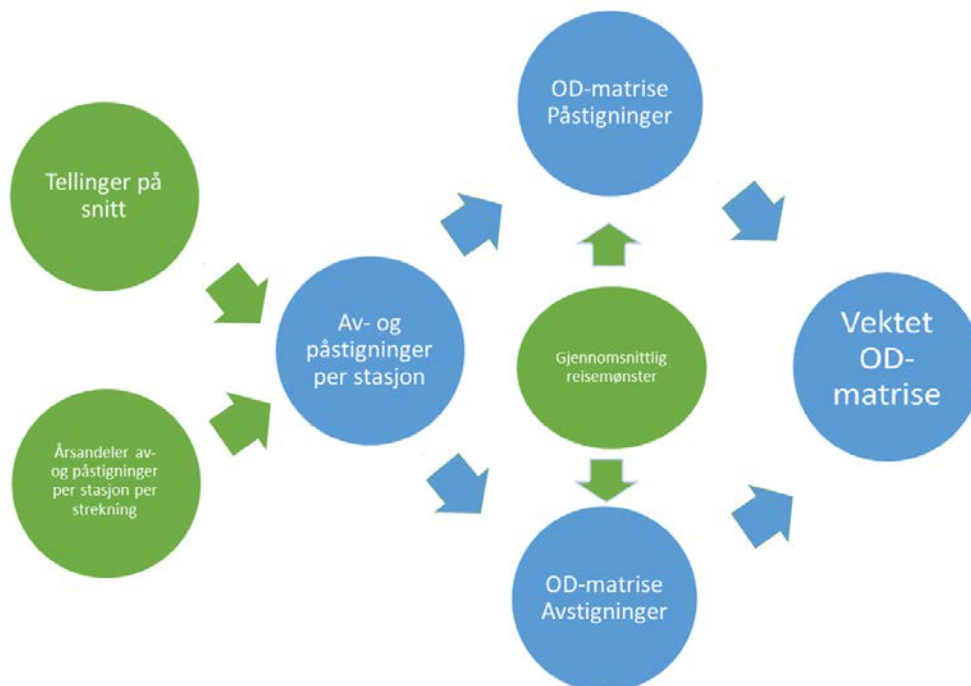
Tellinger på snitt

Årsandeler av- og påstigninger per stasjon per strekning

Av- og påstigninger per stasjon

OD-matrise Påstigninger

Gjennomsnittlig reisemønster

OD-matrise Avstigninger

Vektet OD-matrise